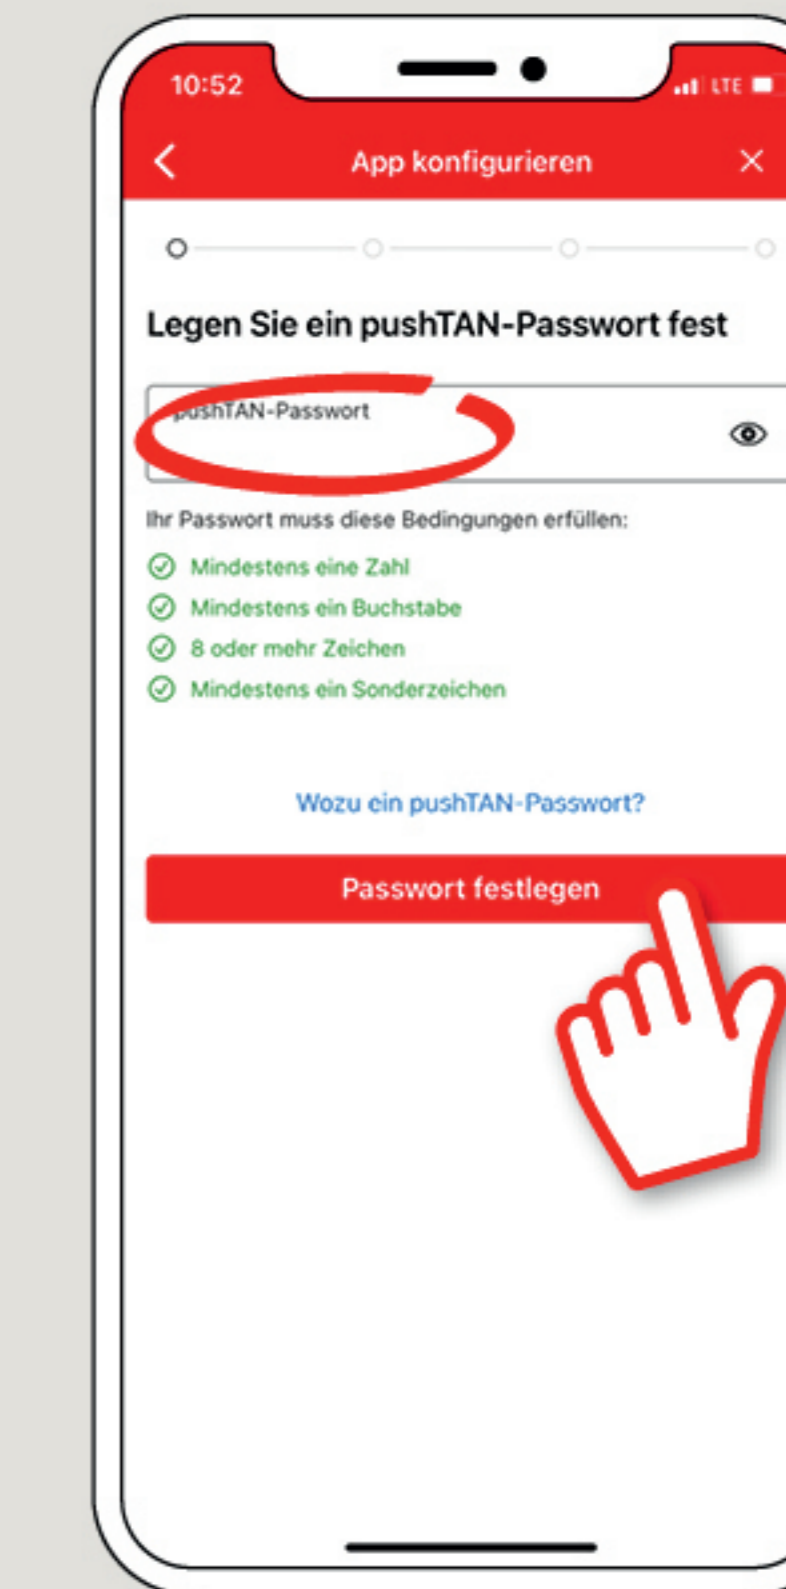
10:52
LTE

App konfigurieren

Legen Sie ein pushTAN-Passwort fest

pushTAN-Passwort

Ihr Passwort muss diese Bedingungen erfüllen:

Mindestens eine Zahl
Mindestens ein Buchstabe
8 oder mehr Zeichen
Mindestens ein Sonderzeichen

Wozu ein pushTAN-Passwort?

Passwort festlegen